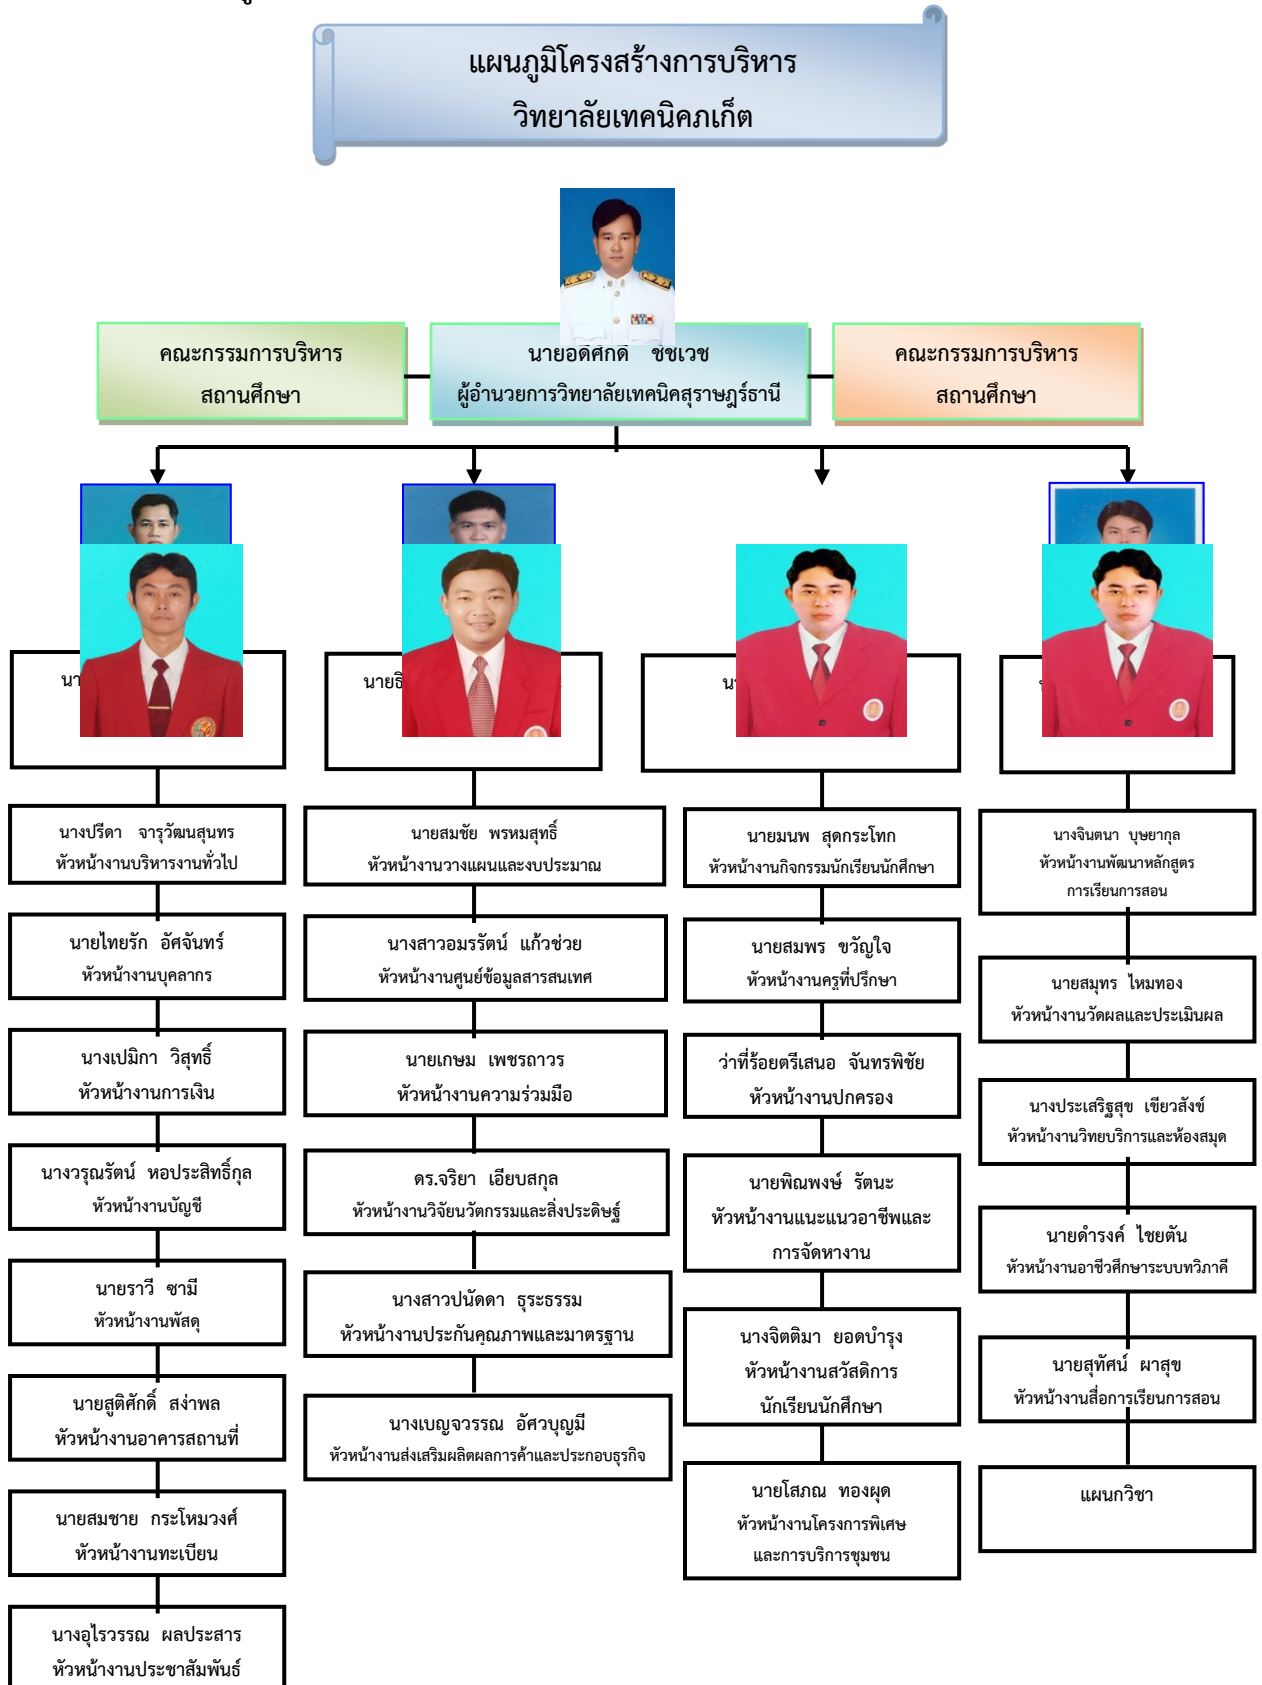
แผนภูมิโครงสร้างการบริหาร
วิทยาลัยเทคนิคภูเก็ต

คณะกรรมการบริหาร
สถานศึกษา

นายอดิศักดิ์ ชชเวช
ผู้อำนวยการวิทยาลัยเทคนิคสุราษฎร์ธานี

คณะกรรมการบริหาร
สถานศึกษา

นา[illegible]

นายธิ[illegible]

น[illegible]

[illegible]

นางปรีดา จารุวัฒนสุนทร
หัวหน้างานบริหารงานทั่วไป

นายไทยรัก อัศจันทร์
หัวหน้างานบุคลากร

นางเปมิกา วิสุทธิ์
หัวหน้างานการเงิน

นางวรุณรัตน์ หอประสิทธิ์กุล
หัวหน้างานบัญชี

นายราวี ซามี
หัวหน้างานพัสดุ

นายสุติศักดิ์ สง่าพล
หัวหน้างานอาคารสถานที่

นายสมชาย กระโหมวงศ์
หัวหน้างานทะเบียน

นางอุไรวรรณ ผลประสาร
หัวหน้างานประชาสัมพันธ์

นายสมชัย พรหมสุทธิ์
หัวหน้างานวางแผนและงบประมาณ

นางสาวอมรรัตน์ แก้วช่วย
หัวหน้างานศูนย์ข้อมูลสารสนเทศ

นายเกษม เพชรถาวร
หัวหน้างานความร่วมมือ

ดร.จริยา เอียบสกุล
หัวหน้างานวิจัยนวัตกรรมและสิ่งประดิษฐ์

นางสาวปนัดดา ธุระธรรม
หัวหน้างานประกันคุณภาพและมาตรฐาน

นางเบญจวรรณ อัศวบุญมี
หัวหน้างานส่งเสริมผลิตผลการค้าและประกอบธุรกิจ

นายมนพ สุดกระโทก
หัวหน้างานกิจกรรมนักเรียนนักศึกษา

นายสมพร ขวัญใจ
หัวหน้างานครูที่ปรึกษา

ว่าที่ร้อยตรีเสนอ จันทรพิชัย
หัวหน้างานปกครอง

นายพิณพงษ์ รัตนะ
หัวหน้างานแนะแนวอาชีพและการจัดหางาน

นางจิตติมา ยอดบำรุง
หัวหน้างานสวัสดิการนักเรียนนักศึกษา

นายโสภณ ทองผุด
หัวหน้างานโครงการพิเศษและการบริการชุมชน

นางจินตนา บุษยากุล
หัวหน้างานพัฒนาหลักสูตรการเรียนการสอน

นายสมุทร ไหมทอง
หัวหน้างานวัดผลและประเมินผล

นางประเสริฐสุข เขียวสังข์
หัวหน้างานวิทยบริการและห้องสมุด

นายดำรงค์ ไชยตัน
หัวหน้างานอาชีวศึกษาระบบทวิภาคี

นายสุทัศน์ ผาสุข
หัวหน้างานสื่อการเรียนการสอน

แผนกวิชา